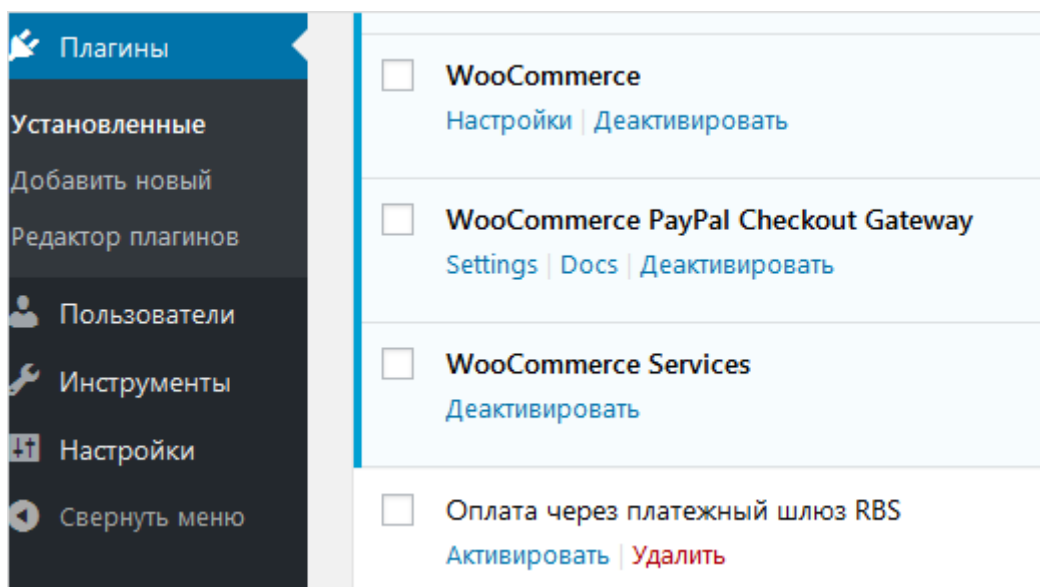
Плагины

Установленные

Добавить новый

Редактор плагинов

Пользователи

Инструменты

Настройки

Свернуть меню

WooCommerce
Настройки | Деактивировать

WooCommerce PayPal Checkout Gateway
Settings | Docs | Деактивировать

WooCommerce Services
Деактивировать

Оплата через платежный шлюз RBS
Активировать | Удалить